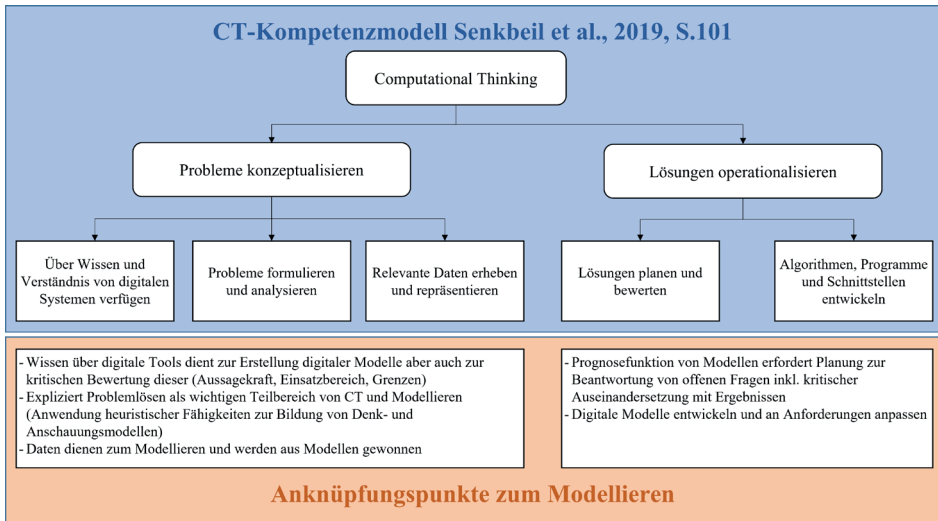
CT-Kompetenzmodell Senkbeil et al., 2019, S.101

Computational Thinking

Probleme konzeptualisieren

Lösungen operationalisieren

Über Wissen und Verständnis von digitalen Systemen verfügen

Probleme formulieren und analysieren

Relevante Daten erheben und repräsentieren

Lösungen planen und bewerten

Algorithmen, Programme und Schnittstellen entwickeln

- Wissen über digitale Tools dient zur Erstellung digitaler Modelle aber auch zur kritischen Bewertung dieser (Aussagekraft, Einsatzbereich, Grenzen)
- Explizit Problemlösen als wichtigen Teilbereich von CT und Modellieren (Anwendung heuristischer Fähigkeiten zur Bildung von Denk- und Anschauungsmodellen)
- Daten dienen zum Modellieren und werden aus Modellen gewonnen

- Prognosefunktion von Modellen erfordert Planung zur Beantwortung von offenen Fragen inkl. kritischer Auseinandersetzung mit Ergebnissen
- Digitale Modelle entwickeln und an Anforderungen anpassen

Anknüpfungspunkte zum Modellieren